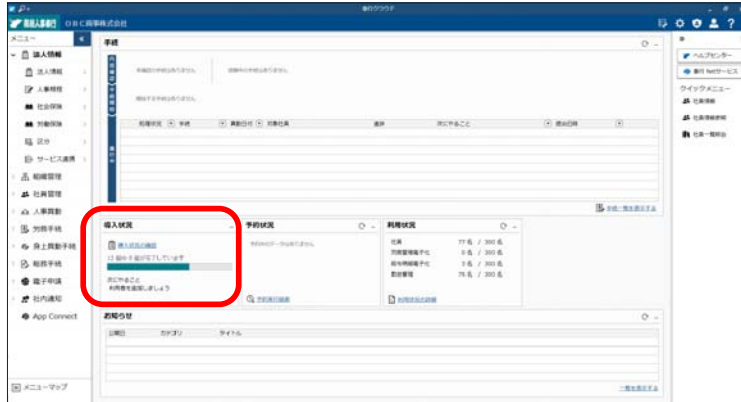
奉行クラウド

勘定奉行 OBC商事株式会社

メニュー

法人情報
法人情報
人事情報
社会保険
労働保険
区分
サービス連携
組織管理
社員管理
人事異動
労務手続
身上異動手続
報告手続
電子申請
社内通知
App Connect

メニューマップ

手続

手続中の手続はありません
提出中の手続はありません
確認する手続はありません

処理状況 | 手続 | 異動日付 | 対象社員 | 進捗 | 次にやること | 提出日時

手続一覧を表示する

導入状況
導入状況の確認
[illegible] 個中 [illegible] 個が完了しています
次にやること
利用者を追加しましょう

予約状況
予約中のデータはありません
予約実行履歴

利用状況
社員 77 名 / 300 名
労務管理電子化 0 名 / 300 名
給与明細電子化 0 名 / 300 名
人事管理 75 名 / 300 名
利用状況の詳細

お知らせ
公開日 | カテゴリ | タイトル

一覧を表示する

ヘルプセンター
奉行 Netサービス
クイックメニュー
社員情報
社員情報詳細
社員一覧照会